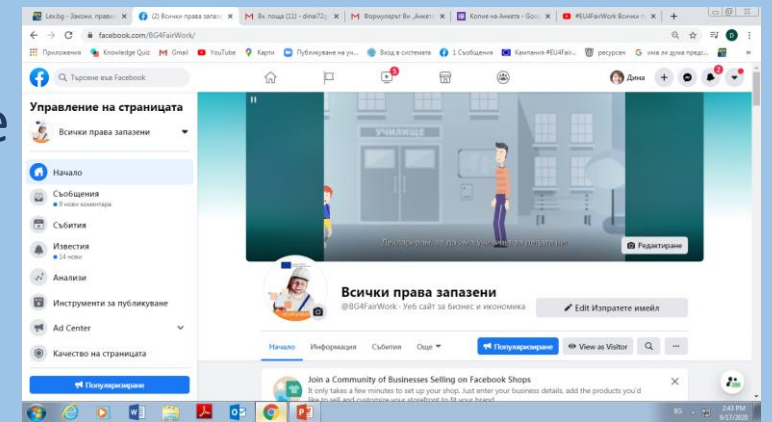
Lex.bg - Закони, правил | (2) Всички права запазе | Вх. поща (11) - dinai72@ | Формулярът Ви „Анкета | Копие на Анкета - Goo | #EU4FairWork Всички п

facebook.com/BG4FairWork/

Приложения | Knowledge Quiz | Gmail | YouTube | Карти | Публикуване на уч... | Вход в системата | 1 Съобщения | Кампания #EU4Fair... | ресурсен | има ли душа предс...

Търсене във Facebook

Дина

Управление на страницата

Всички права запазени

Начало

Съобщения
9 нови коментара

Събития

Известия
14 нови

Анализи

Инструменти за публикуване

Ad Center

Качество на страницата

Популяризиране

УЧИЛИЩЕ

Декларирам, за да има учители в училище

Редактиране

Всички права запазени

@BG4FairWork · Уеб сайт за бизнес и икономика

Edit Изпратете имейл

Начало | Информация | Събития | Още

Популяризиране | View as Visitor

Join a Community of Businesses Selling on Facebook Shops
It only takes a few minutes to set up your shop. Just enter your business details, add the products you'd like to sell and customize your storefront to fit your brand.

BG

2:43 PM
9/17/2020